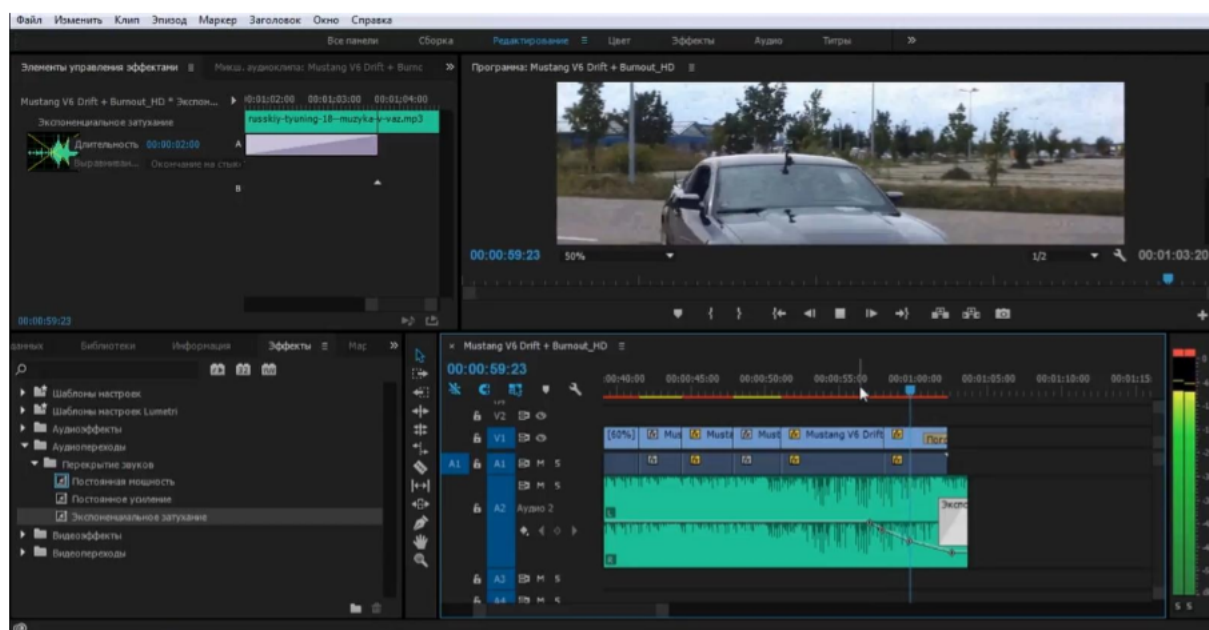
Файл Изменить Клип Эпизод Маркер Заголовок Окно Справка

Все панели Сборка Редактирование Цвет Эффекты Аудио Титры »

Элементы управления эффектами Микш. аудиоклипа: Mustang V6 Drift + Burnc »

Mustang V6 Drift + Burnout_HD * Экспон... 00:01:02:00 00:01:03:00 00:01:04:00

russkiy-tyuning-18--muzyka-v-vaz.mp3

Экспоненциальное затухание

Длительность 00:00:02:00

Выравнивание Окончание на стыке

A

B

00:00:59:23

Программа: Mustang V6 Drift + Burnout_HD

00:00:59:23 50% 1/2 00:01:03:20

Библиотеки Информация Эффекты Мас »

Шаблоны настроек

Шаблоны настроек Lumetri

Аудиоэффекты

Аудиопереходы

Перекрытие звуков

Постоянная мощность

Постоянное усиление

Экспоненциальное затухание

Видеоэффекты

Видеопереходы

Mustang V6 Drift + Burnout_HD

00:00:59:23

00:00:40:00 00:00:45:00 00:00:50:00 00:00:55:00 00:01:00:00 00:01:05:00 00:01:10:00 00:01:15:

V2

V1

[60%] Mus Musta Must Mustang V6 Drift Погл

A1 A1 M S

M S

A2 Аудио 2

Экспо

A3 M S

A4 M S

S S